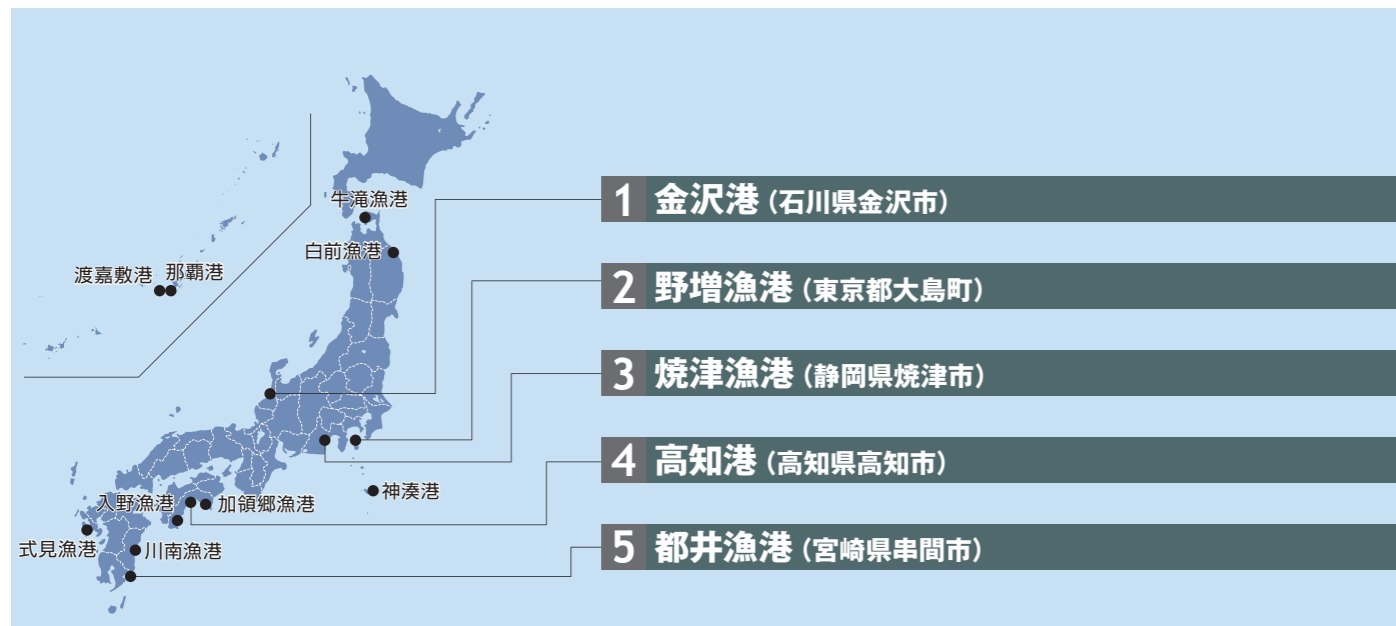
牛滝漁港
白前漁港
渡嘉敷港
那覇港
神湊港
入野漁港
加領郷漁港
式見漁港
川南漁港

1 金沢港（石川県金沢市）
2 野増漁港（東京都大島町）
3 焼津漁港（静岡県焼津市）
4 高知港（高知県高知市）
5 都井漁港（宮崎県串間市）